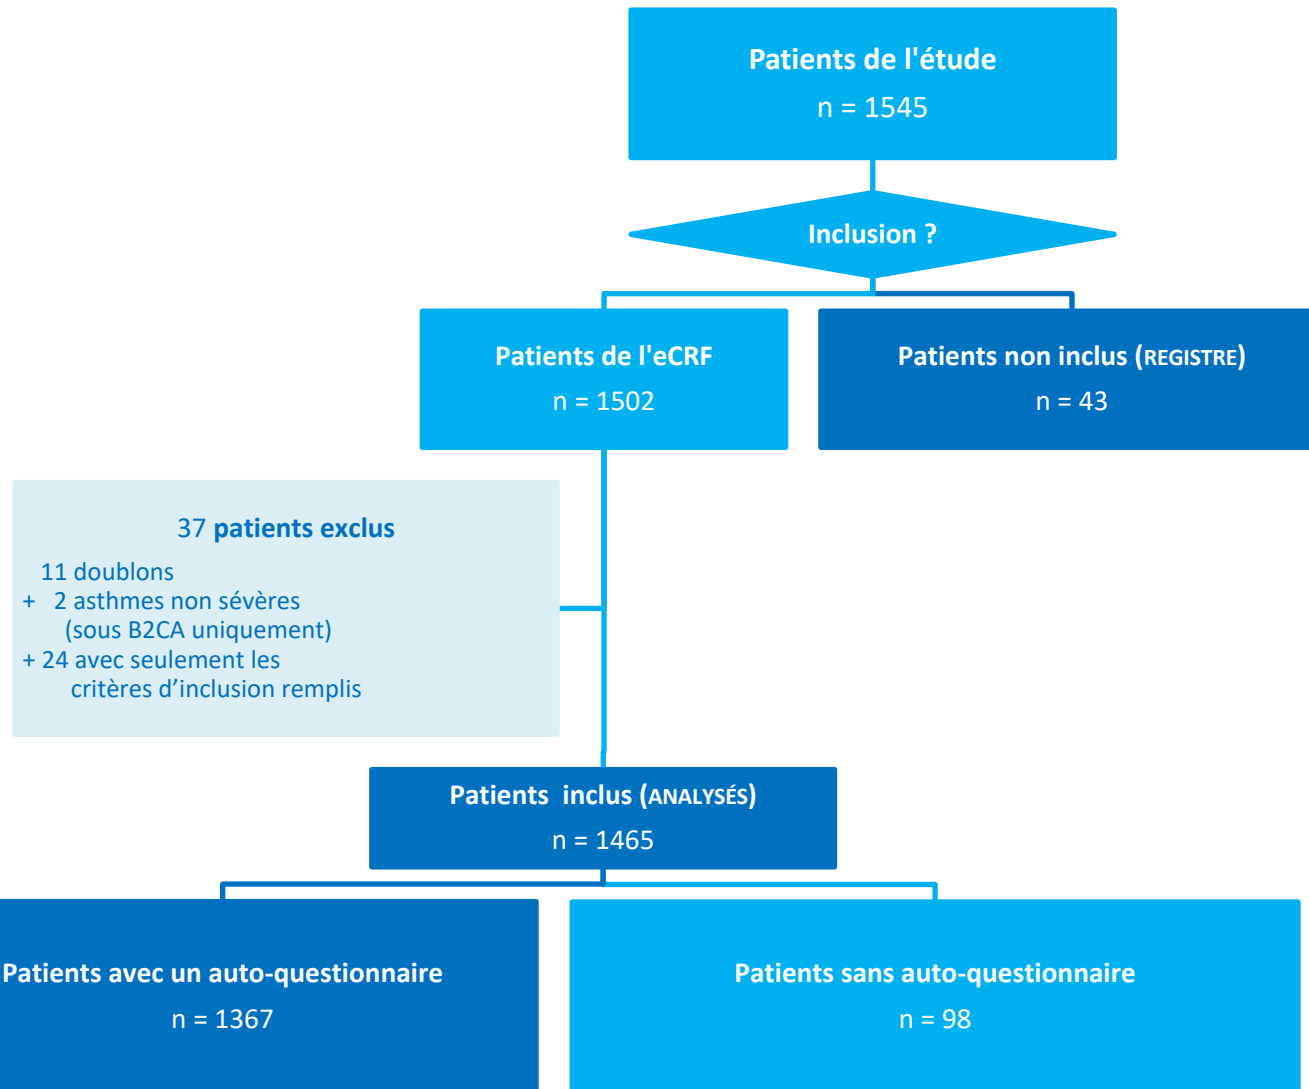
Patients de l'étude
n = 1545

Inclusion ?

Patients de l'eCRF
n = 1502

Patients non inclus (REGISTRE)
n = 43

37 patients exclus
11 doublons
+ 2 asthmes non sévères (sous B2CA uniquement)
+ 24 avec seulement les critères d’inclusion remplis

Patients inclus (ANALYSÉS)
n = 1465

Patients avec un auto-questionnaire
n = 1367

Patients sans auto-questionnaire
n = 98